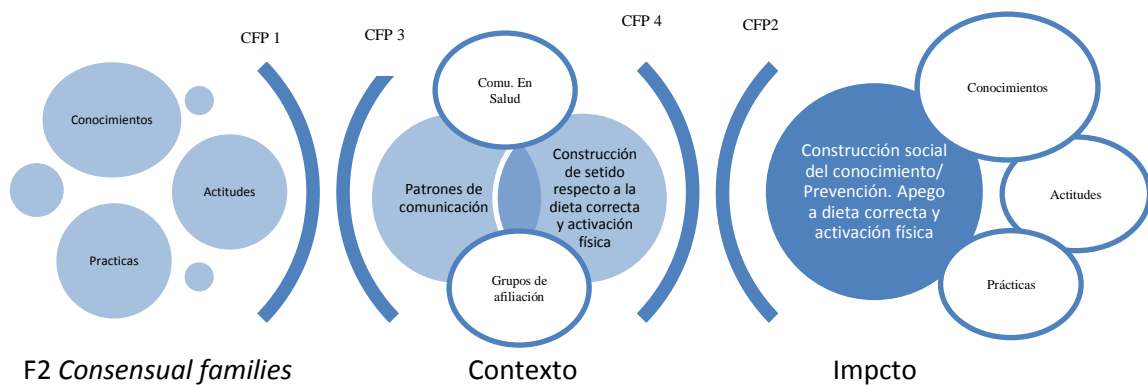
CFP 1

Conocimientos

Actitudes

Practicas

F2 *Consensual families*

CFP 3

Comu. En Salud

Patrones de comunicación

Construcción de setido respecto a la dieta correcta y activación física

Grupos de afiliación

Contexto

CFP 4

CFP2

Conocimientos

Construcción social del conocimiento/ Prevención. Apego a dieta correcta y activación física

Actitudes

Prácticas

Impcto